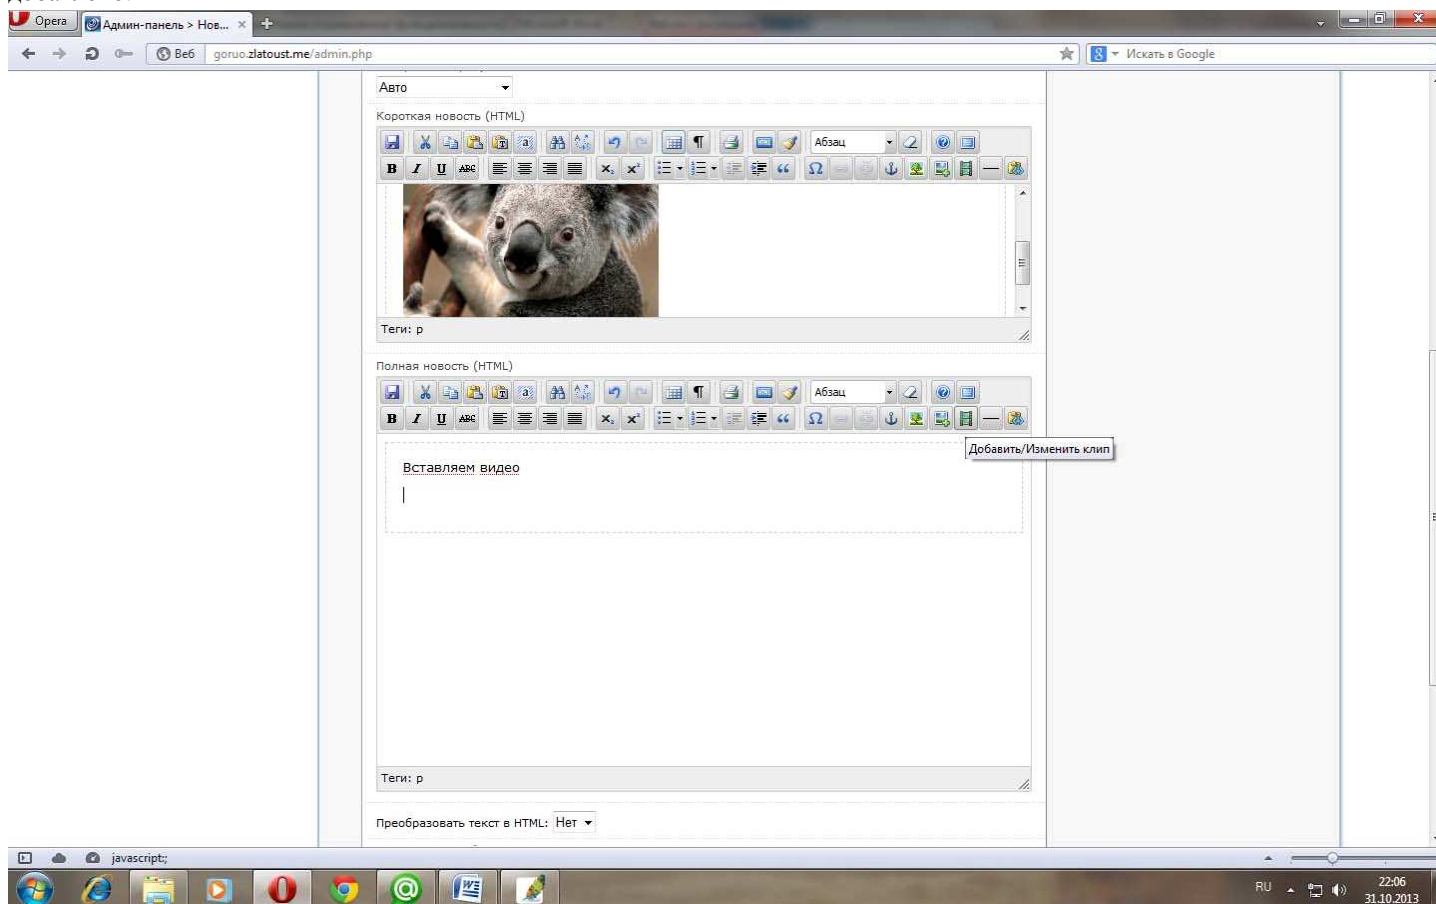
Opera
Админ-панель > Нов... ×
Веб goruo.zlatoust.me/admin.php
Искать в Google

Авто
Короткая новость (HTML)
Абзац
B I U ABC
$x_2$ $x^2$
Ω
Теги: p

Полная новость (HTML)
Абзац
B I U ABC
$x_2$ $x^2$
Ω
Добавить/Изменить клип
Вставляем видео
Теги: p

Преобразовать текст в HTML: Нет

javascript:;

RU 22:06 31.10.2013